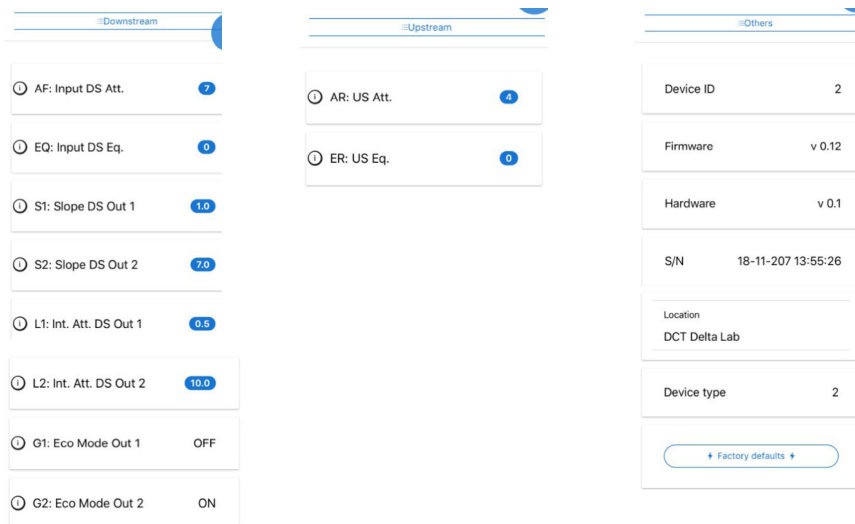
≡Downstream

ⓘ AF: Input DS Att. 7

ⓘ EQ: Input DS Eq. 0

ⓘ S1: Slope DS Out 1 1.0

ⓘ S2: Slope DS Out 2 7.0

ⓘ L1: Int. Att. DS Out 1 0.5

ⓘ L2: Int. Att. DS Out 2 10.0

ⓘ G1: Eco Mode Out 1 OFF

ⓘ G2: Eco Mode Out 2 ON

≡Upstream

ⓘ AR: US Att. 4

ⓘ ER: US Eq. 0

≡Others

Device ID 2

Firmware v 0.12

Hardware v 0.1

S/N 18-11-207 13:55:26

Location
DCT Delta Lab

Device type 2

⚡ Factory defaults ⚡